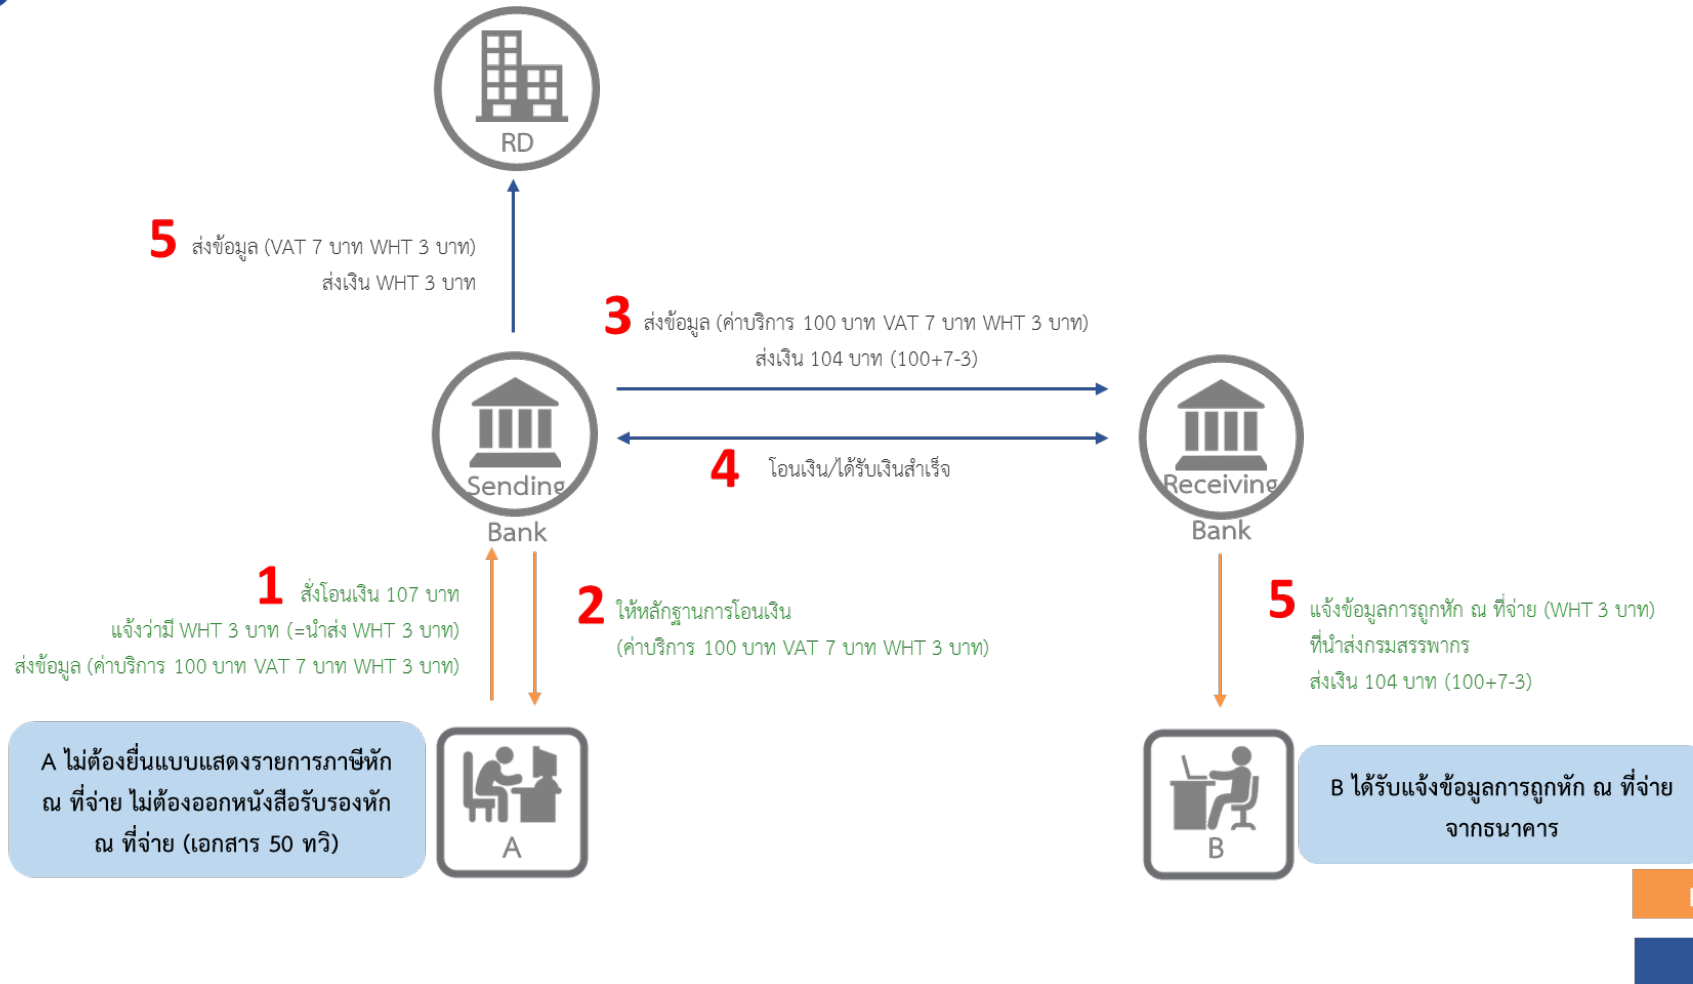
RD

5 ส่งข้อมูล (VAT 7 บาท WHT 3 บาท)
ส่งเงิน WHT 3 บาท

3 ส่งข้อมูล (ค่าบริการ 100 บาท VAT 7 บาท WHT 3 บาท)
ส่งเงิน 104 บาท (100+7-3)

Sending Bank

4 โอนเงิน/ได้รับเงินสำเร็จ

Receiving Bank

1 สั่งโอนเงิน 107 บาท
แจ้งว่ามี WHT 3 บาท (=นำส่ง WHT 3 บาท)
ส่งข้อมูล (ค่าบริการ 100 บาท VAT 7 บาท WHT 3 บาท)

2 ให้หลักฐานการโอนเงิน
(ค่าบริการ 100 บาท VAT 7 บาท WHT 3 บาท)

5 แจ้งข้อมูลการถูกหัก ณ ที่จ่าย (WHT 3 บาท)
ที่นำส่งกรมสรรพากร
ส่งเงิน 104 บาท (100+7-3)

A ไม่ต้องยื่นแบบแสดงรายการภาษีหัก ณ ที่จ่าย ไม่ต้องออกหนังสือรับรองหัก ณ ที่จ่าย (เอกสาร 50 ทวิ)

A

B

B ได้รับแจ้งข้อมูลการถูกหัก ณ ที่จ่าย จากธนาคาร